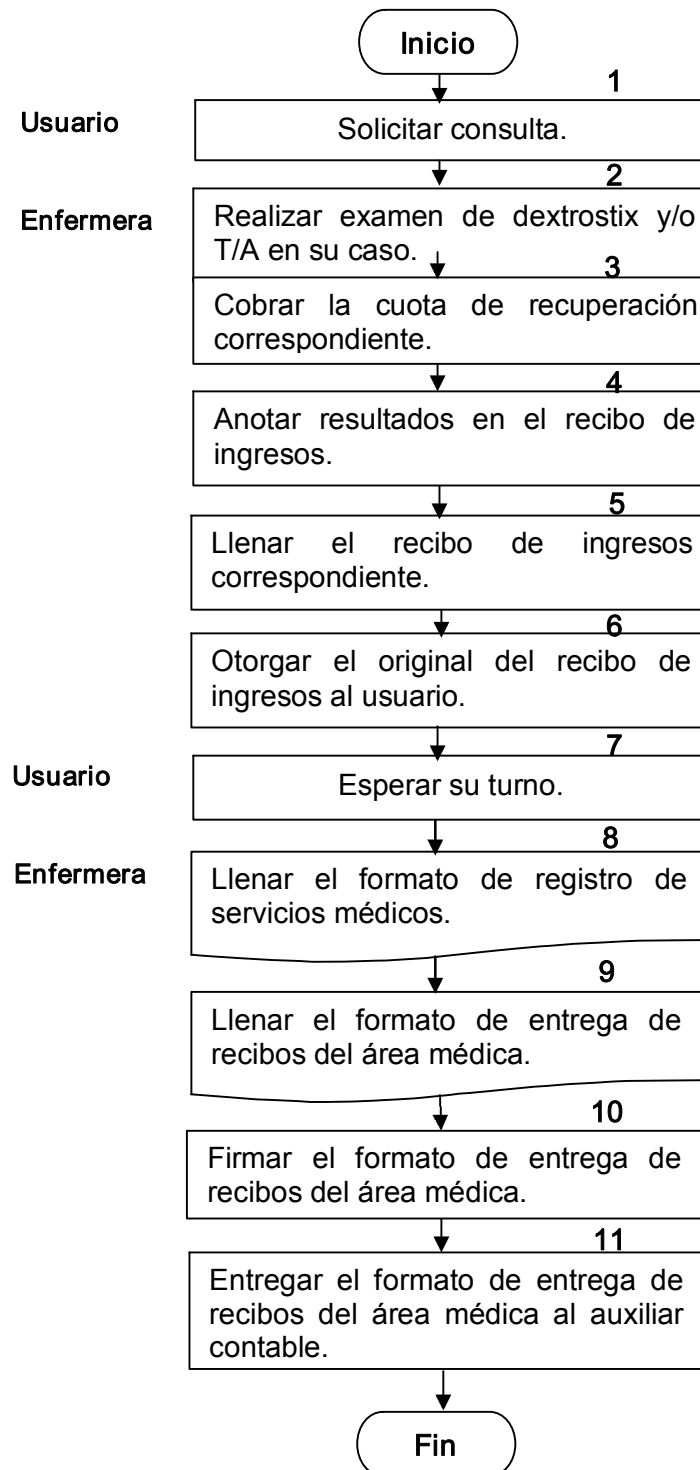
Inicio

1

Usuario

Solicitar consulta.

2

Enfermera

Realizar examen de dextrostix y/o T/A en su caso.

3

Cobrar la cuota de recuperación correspondiente.

4

Anotar resultados en el recibo de ingresos.

5

Llenar el recibo de ingresos correspondiente.

6

Otorgar el original del recibo de ingresos al usuario.

7

Usuario

Esperar su turno.

8

Enfermera

Llenar el formato de registro de servicios médicos.

9

Llenar el formato de entrega de recibos del área médica.

10

Firmar el formato de entrega de recibos del área médica.

11

Entregar el formato de entrega de recibos del área médica al auxiliar contable.

Fin